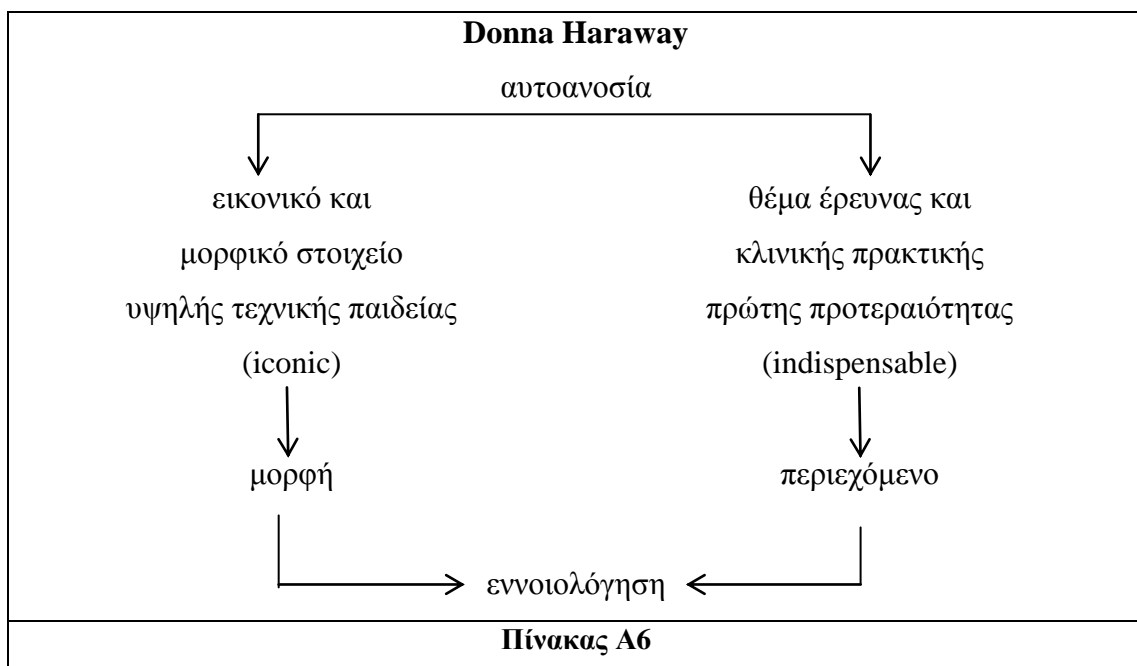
**Donna Haraway**

αυτοανοσία

εικονικό και μορφικό στοιχείο υψηλής τεχνικής παιδείας (iconic)

θέμα έρευνας και κλινικής πρακτικής πρώτης προτεραιότητας (indispensable)

μορφή

περιεχόμενο

εννοιολόγηση

**Πίνακας Α6**